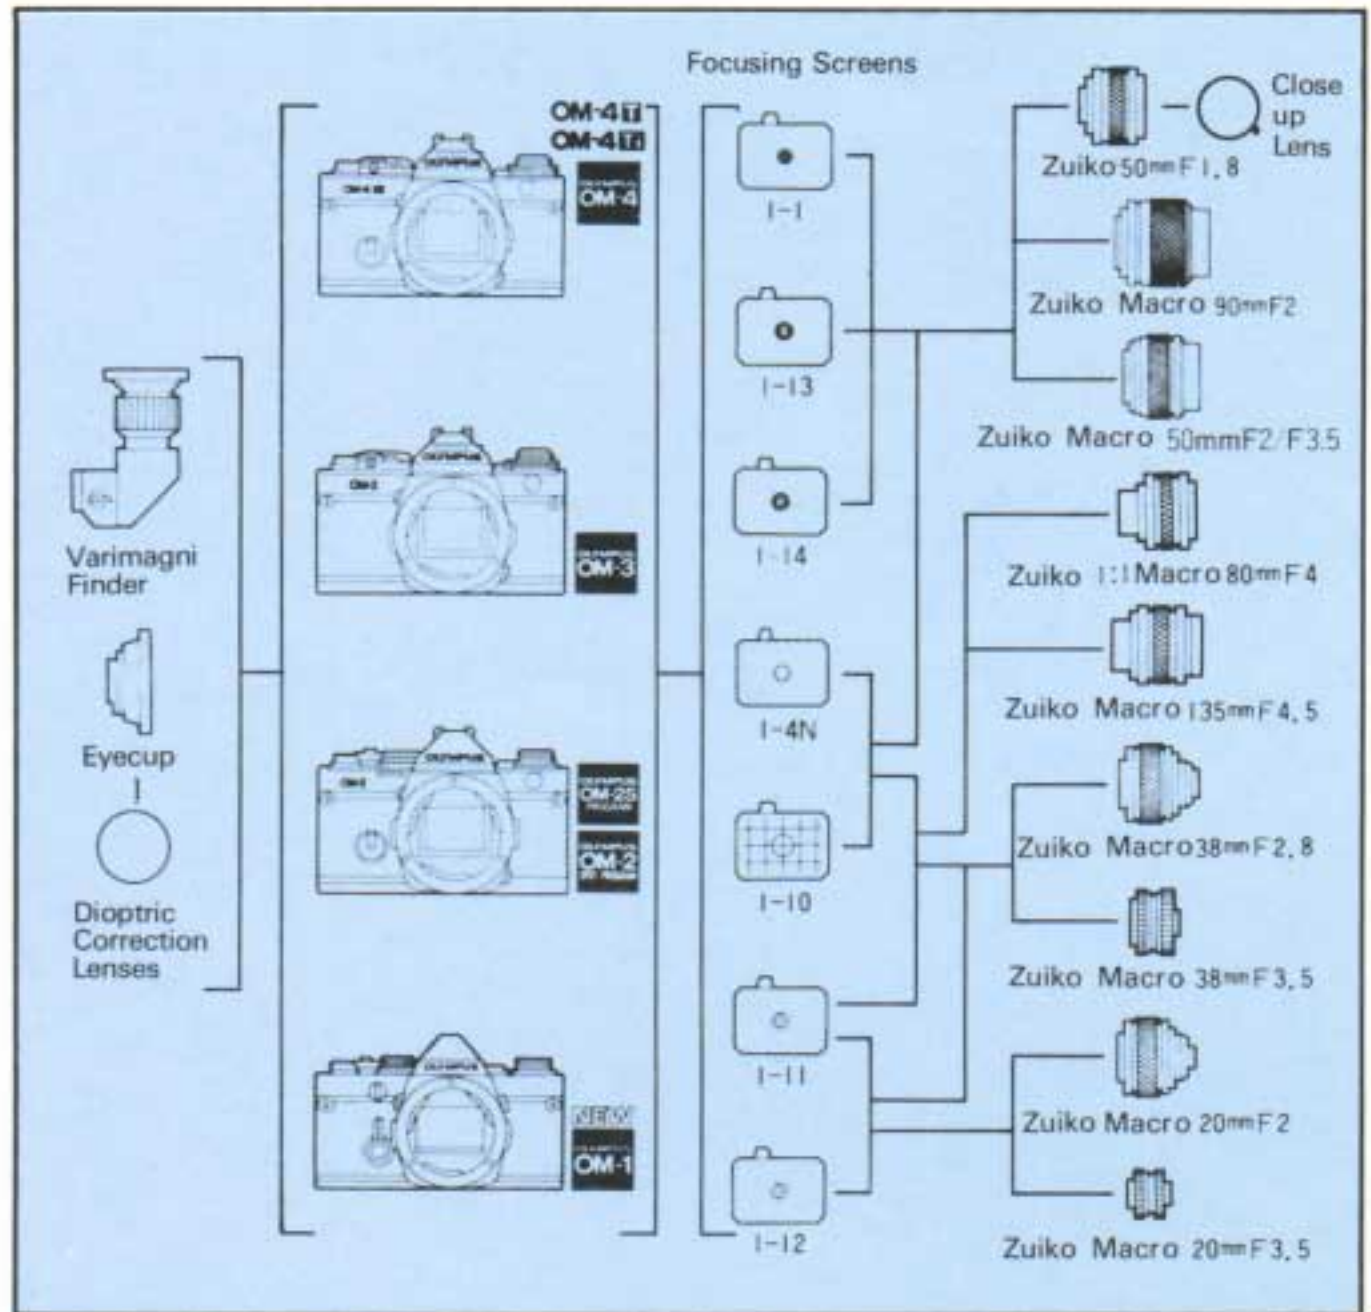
Focusing Screens

Varimagni Finder

Eyecup

Dioptric Correction Lenses

OM-4T
OM-4Ti
OM-4

OM-3

OM-2S PROGRAM
OM-2 SPOT/PROGRAM

NEW
OM-1

1-1

1-13

1-14

1-4N

1-10

1-11

1-12

Close up Lens

Zuiko 50mm F1.8

Zuiko Macro 90mm F2

Zuiko Macro 50mmF2/F3.5

Zuiko 1:1 Macro 80mm F4

Zuiko Macro 135mm F4.5

Zuiko Macro 38mm F2.8

Zuiko Macro 38mm F3.5

Zuiko Macro 20mm F2

Zuiko Macro 20mm F3.5